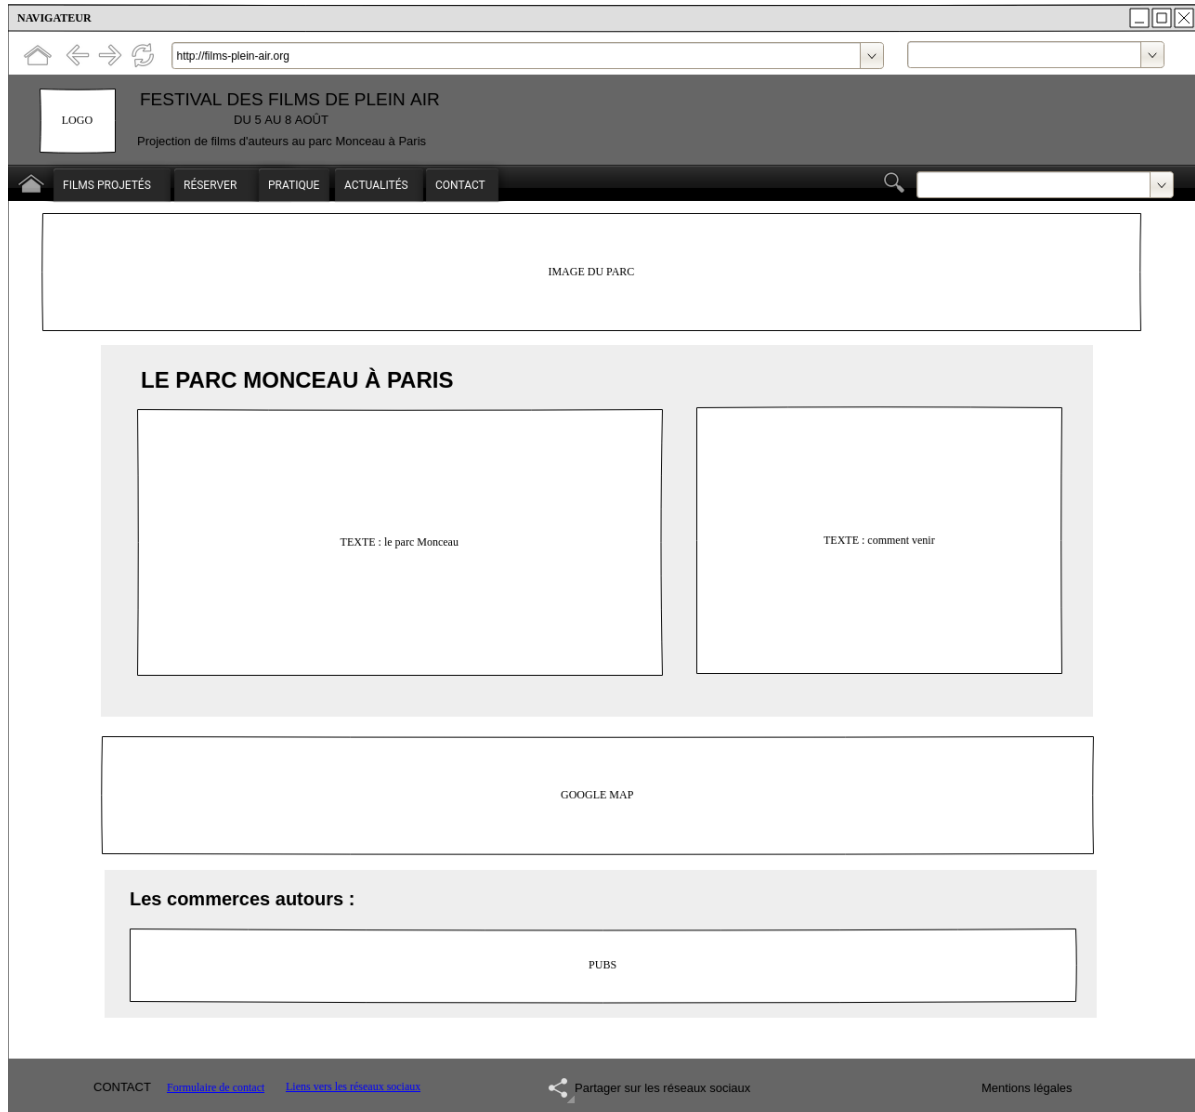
NAVIGATEUR

http://films-plein-air.org

LOGO

FESTIVAL DES FILMS DE PLEIN AIR
DU 5 AU 8 AOÛT
Projection de films d'auteurs au parc Monceau à Paris

FILMS PROJETÉS RÉSERVER PRATIQUE ACTUALITÉS CONTACT

IMAGE DU PARC

LE PARC MONCEAU À PARIS

TEXTE : le parc Monceau

TEXTE : comment venir

GOOGLE MAP

Les commerces autours :

PUBS

CONTACT Formulaire de contact Liens vers les réseaux sociaux

Partager sur les réseaux sociaux

Mentions légales